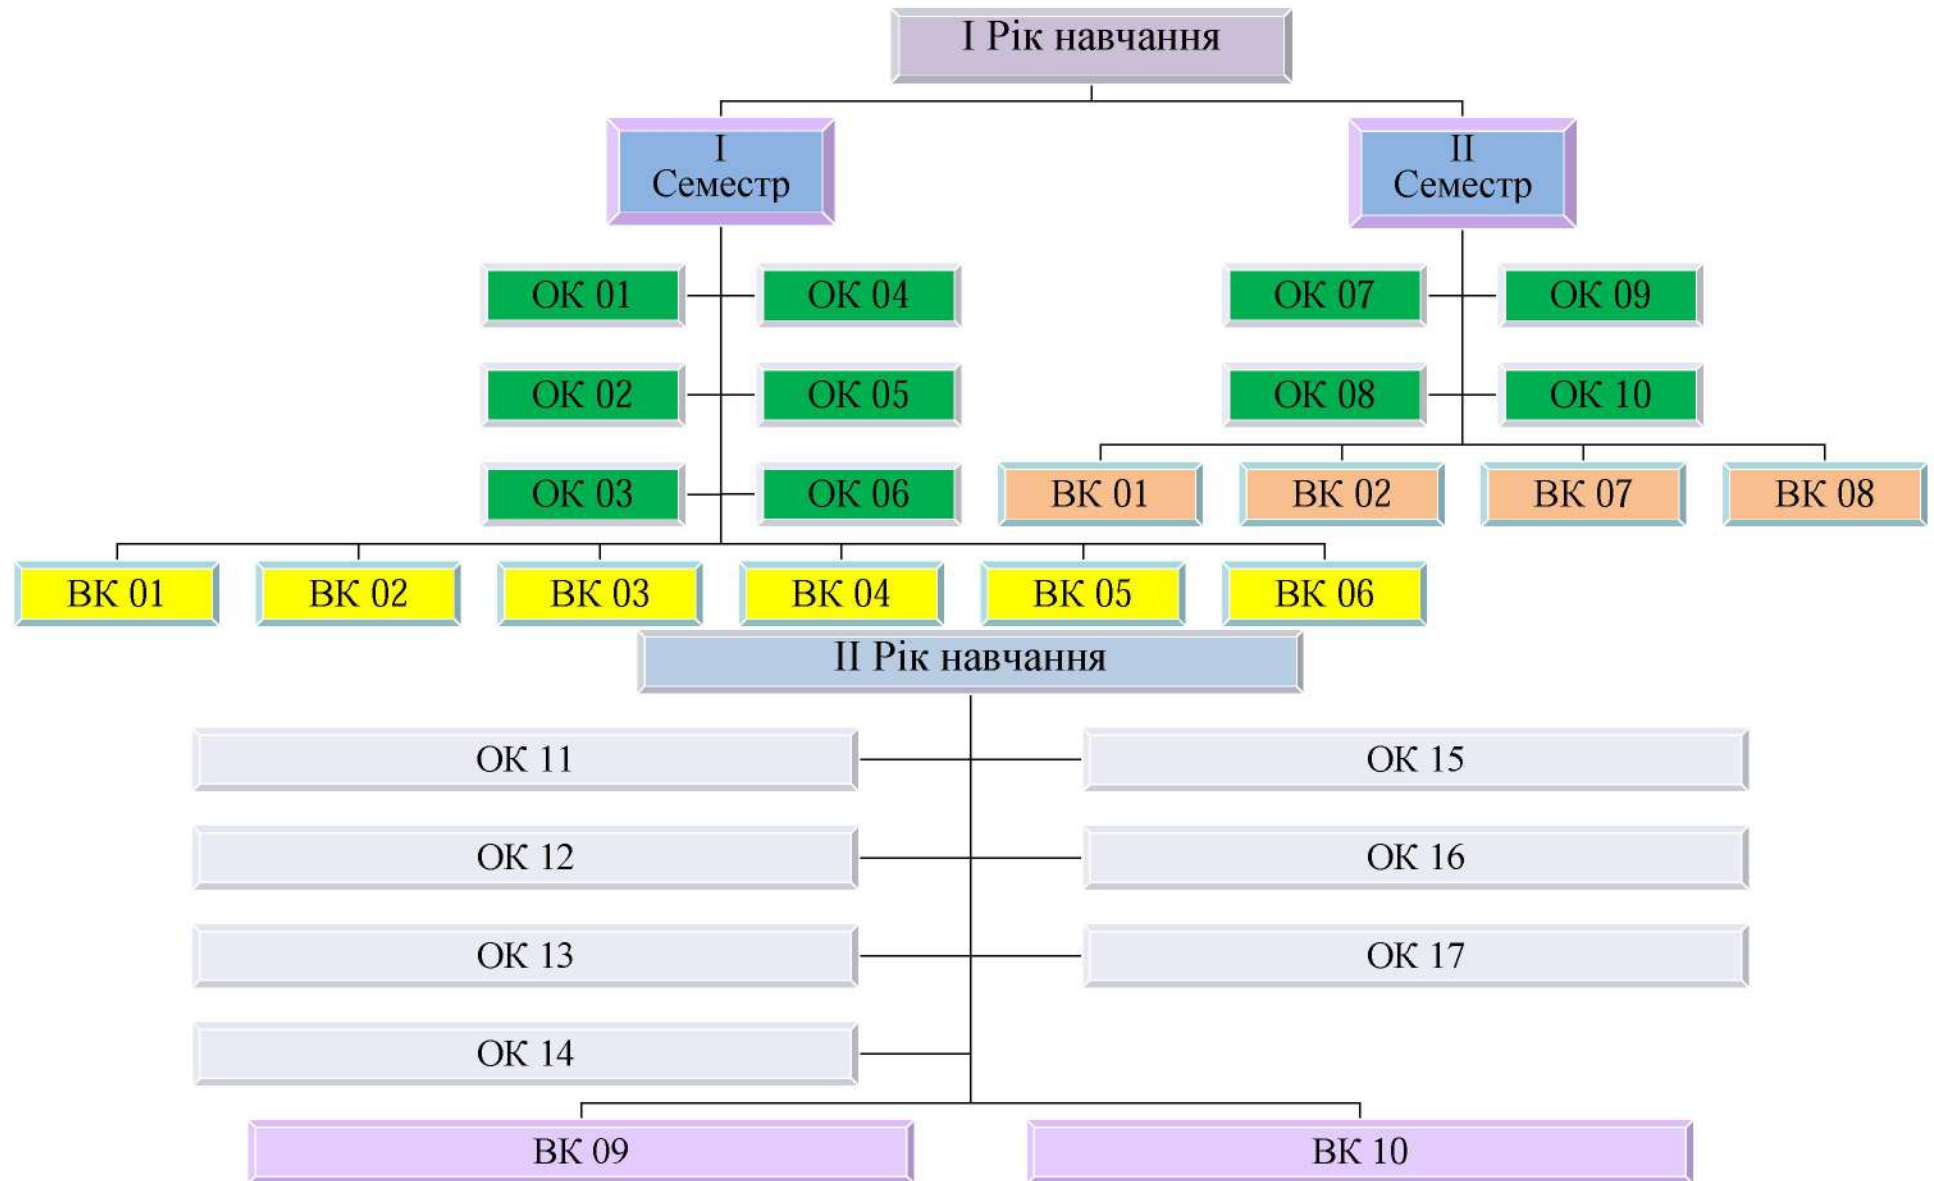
I Рік навчання

I Семестр

II Семестр

ОК 01
ОК 04
ОК 02
ОК 05
ОК 03
ОК 06

ОК 07
ОК 09
ОК 08
ОК 10

ВК 01
ВК 02
ВК 07
ВК 08

ВК 01
ВК 02
ВК 03
ВК 04
ВК 05
ВК 06

II Рік навчання

ОК 11
ОК 15
ОК 12
ОК 16
ОК 13
ОК 17
ОК 14

ВК 09
ВК 10